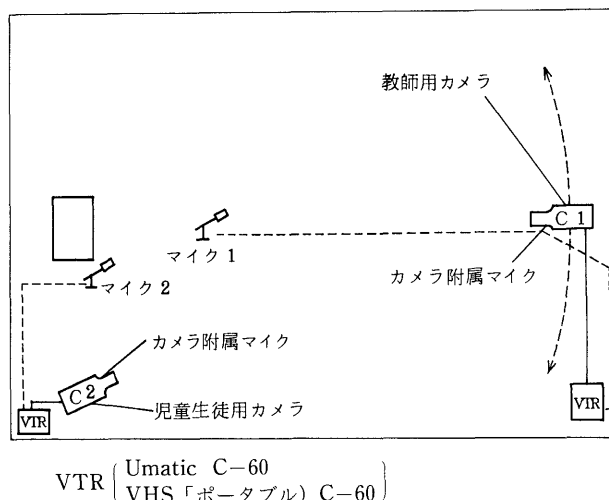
教師用カメラ

C 1

マイク 1

カメラ附属マイク

マイク 2

カメラ附属マイク

C 2

VTR

児童生徒用カメラ

VTR

VTR $\left( \begin{array}{l} \text{Umatic C}-60 \\ \text{VHS「ポータブル」C}-60 \end{array} \right)$